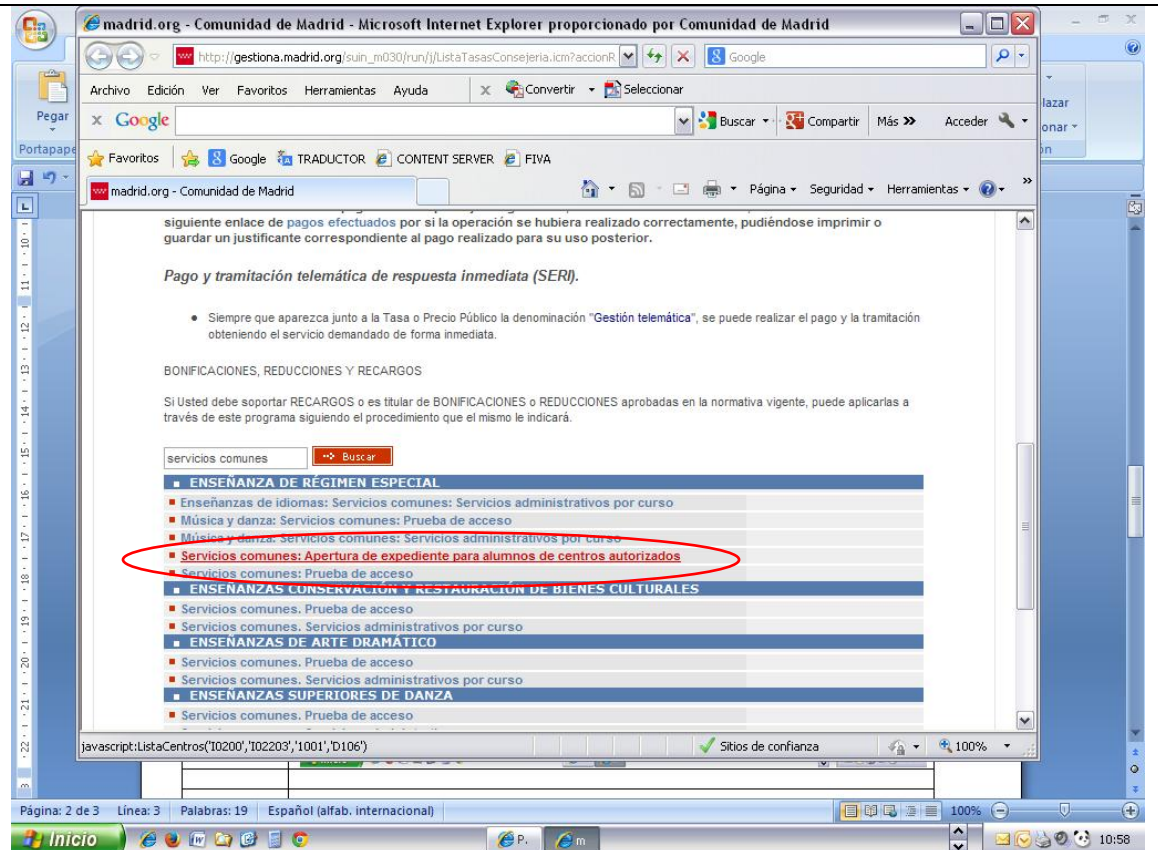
madrid.org - Comunidad de Madrid - Microsoft Internet Explorer proporcionado por Comunidad de Madrid

http://gestiona.madrid.org/suin_m030/run/j/ListaTasasConsejeria.icm?accionR

Google

Archivo Edición Ver Favoritos Herramientas Ayuda

Convertir Seleccionar

Google

Buscar Compartir Más » Acceder

Favoritos Google TRADUCTOR CONTENT SERVER FIVA

madrid.org - Comunidad de Madrid

Página Seguridad Herramientas

Pegar
Portapape
lazar
onar
ón

siguiente enlace de pagos efectuados por si la operación se hubiera realizado correctamente, pudiéndose imprimir o guardar un justificante correspondiente al pago realizado para su uso posterior.

Pago y tramitación telemática de respuesta inmediata (SERI).

• Siempre que aparezca junto a la Tasa o Precio Público la denominación "Gestión telemática", se puede realizar el pago y la tramitación obteniendo el servicio demandado de forma inmediata.

BONIFICACIONES, REDUCCIONES Y RECARGOS

Si Usted debe soportar RECARGOS o es titular de BONIFICACIONES o REDUCCIONES aprobadas en la normativa vigente, puede aplicarlas a través de este programa siguiendo el procedimiento que el mismo le indicará.

servicios comunes
Buscar

ENSEÑANZA DE RÉGIMEN ESPECIAL
Enseñanzas de idiomas: Servicios comunes: Servicios administrativos por curso
Música y danza: Servicios comunes: Prueba de acceso
Música y danza: Servicios comunes: Servicios administrativos por curso
Servicios comunes: Apertura de expediente para alumnos de centros autorizados
Servicios comunes: Prueba de acceso
ENSEÑANZAS CONSERVACIÓN Y RESTAURACIÓN DE BIENES CULTURALES
Servicios comunes. Prueba de acceso
Servicios comunes. Servicios administrativos por curso
ENSEÑANZAS DE ARTE DRAMÁTICO
Servicios comunes. Prueba de acceso
Servicios comunes. Servicios administrativos por curso
ENSEÑANZAS SUPERIORES DE DANZA
Servicios comunes. Prueba de acceso

javascript:ListaCentros('I0200','I02203','1001','D106')
Sitios de confianza
100%

Página: 2 de 3 Línea: 3 Palabras: 19 Español (alfab. internacional)
100%

Inicio
P.
m
10:58